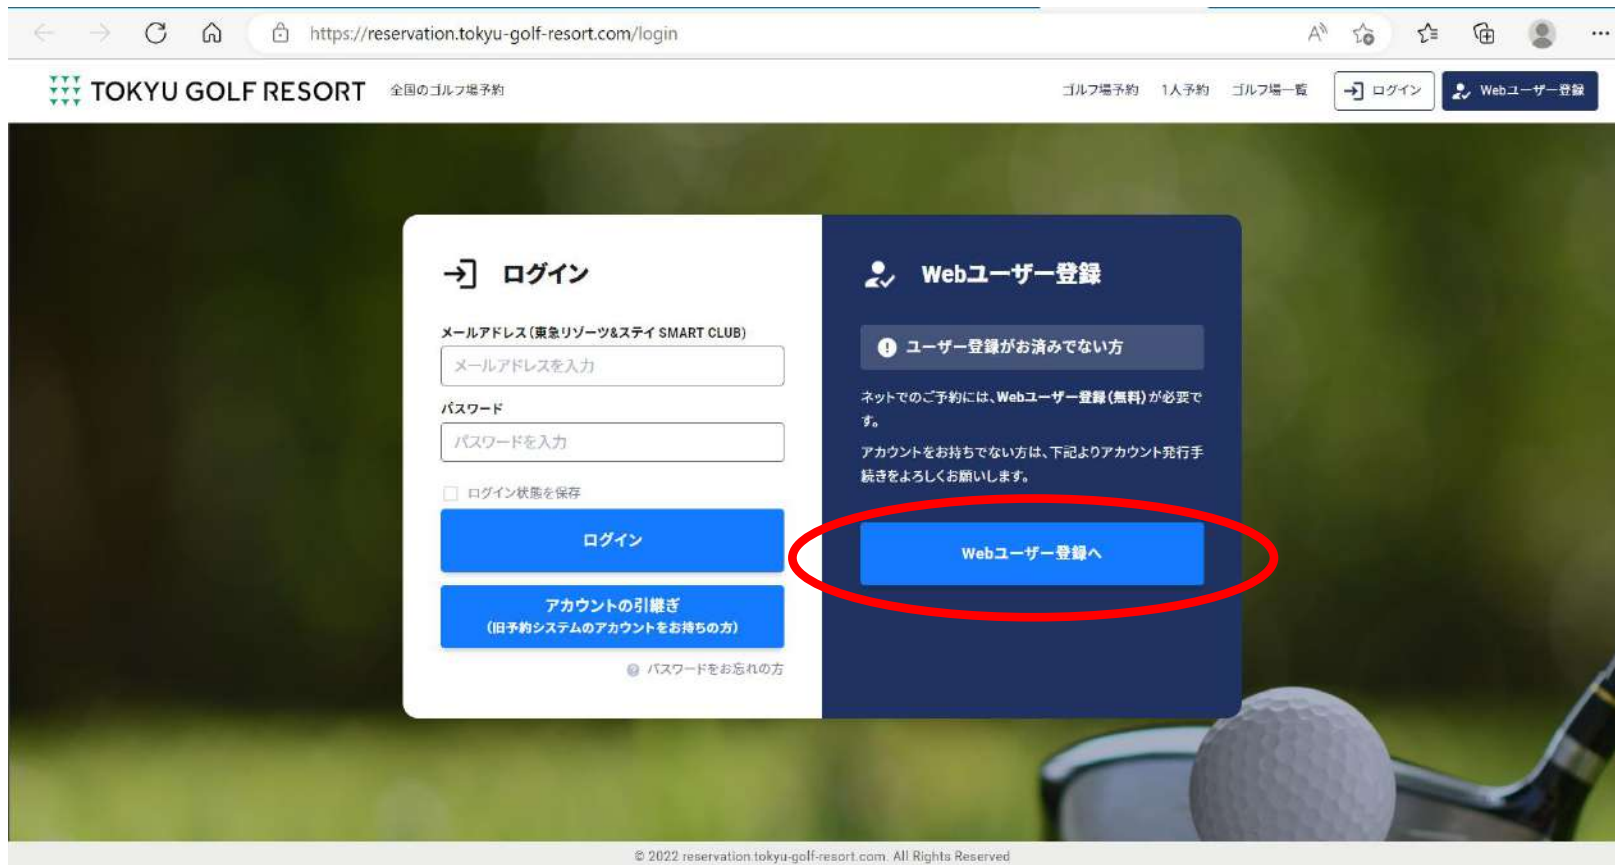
https://reservation.tokyu-golf-resort.com/login

TOKYU GOLF RESORT 全国のゴルフ場予約

ゴルフ場予約 1人予約 ゴルフ場一覧 ログイン Webユーザー登録

ログイン

メールアドレス(東急リゾーツ&ステイ SMART CLUB)

メールアドレスを入力

パスワード

パスワードを入力

ログイン状態を保存

ログイン

アカウントの引継ぎ
(旧予約システムのアカウントをお持ちの方)

パスワードをお忘れの方

Webユーザー登録

ユーザー登録がお済みでない方

ネットでのご予約には、Webユーザー登録(無料)が必要です。

アカウントをお持ちでない方は、下記よりアカウント発行手続きをよろしくお願いします。

Webユーザー登録へ

© 2022 reservation.tokyu-golf-resort.com. All Rights Reserved